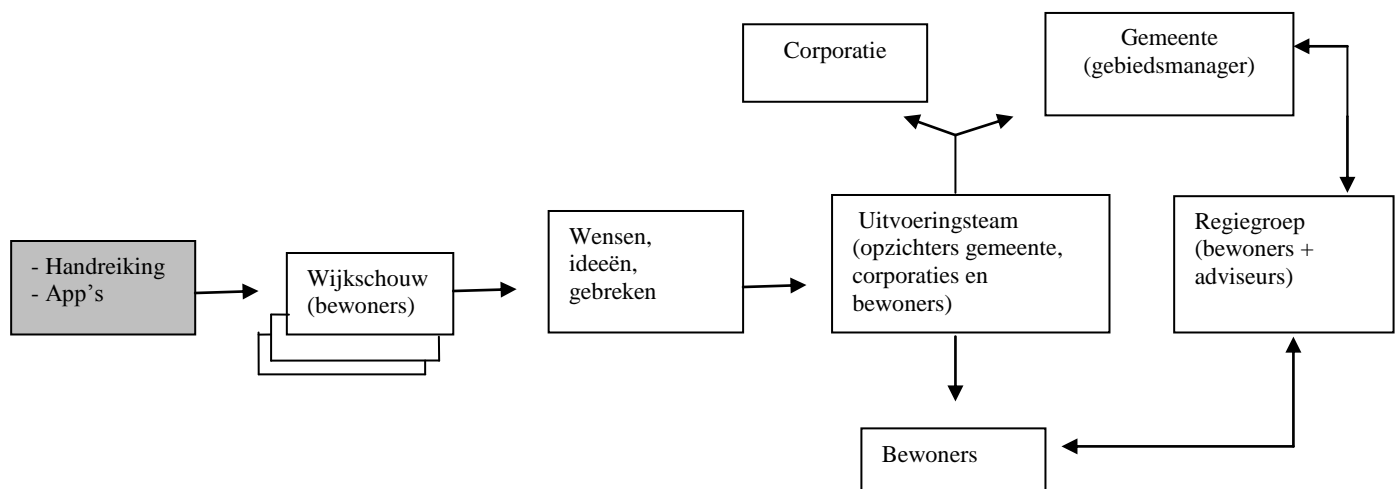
Corporatie

Gemeente (gebiedsmanager)

- Handreiking
- App’s

Wijkschouw (bewoners)

Wensen, ideeën, gebreken

Uitvoeringsteam (opzichters gemeente, corporaties en bewoners)

Regiegroep (bewoners + adviseurs)

Bewoners